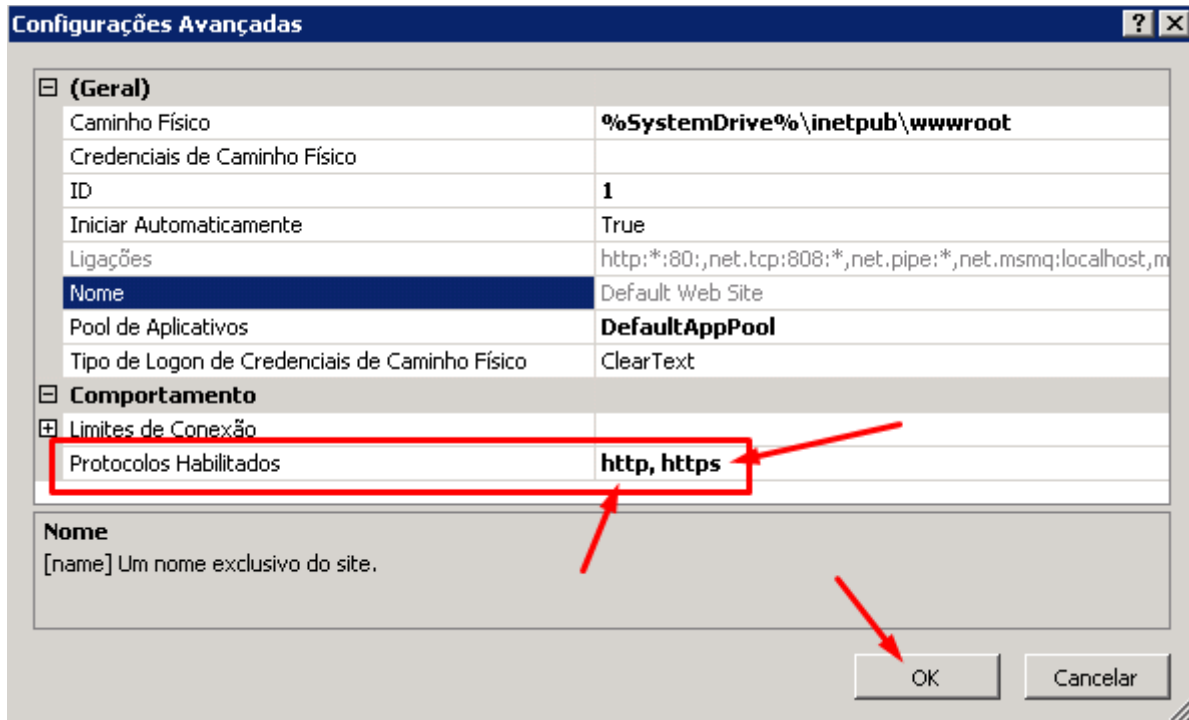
Configurações Avançadas

? X

(Geral)

| | |
|---|---|
| Caminho Físico | %SystemDrive%\inetpub\wwwroot |
| Credenciais de Caminho Físico | |
| ID | 1 |
| Iniciar Automaticamente | True |
| Ligações | http:*:80:,net.tcp:808:*,net.pipe:*,net.msmq:localhost,m |
| Nome | Default Web Site |
| Pool de Aplicativos | DefaultAppPool |
| Tipo de Logon de Credenciais de Caminho Físico | ClearText |

Comportamento

| | |
|---|---|
| Limites de Conexão | |
| Protocolos Habilitados | http, https |

Nome
[name] Um nome exclusivo do site.

OK

Cancelar